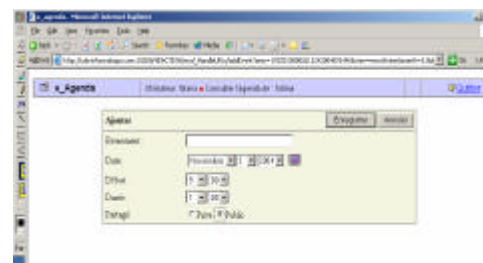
e_Agenda - Microsoft Internet Explorer

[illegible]

e_Agenda

Utilizator: Stare ■ Consultă l'agenda de : Salut

Agenda

Enregistrer

Annuler

Evenement

Date

Novembre

2001

Début

Durée

Partagé

Privé

Public